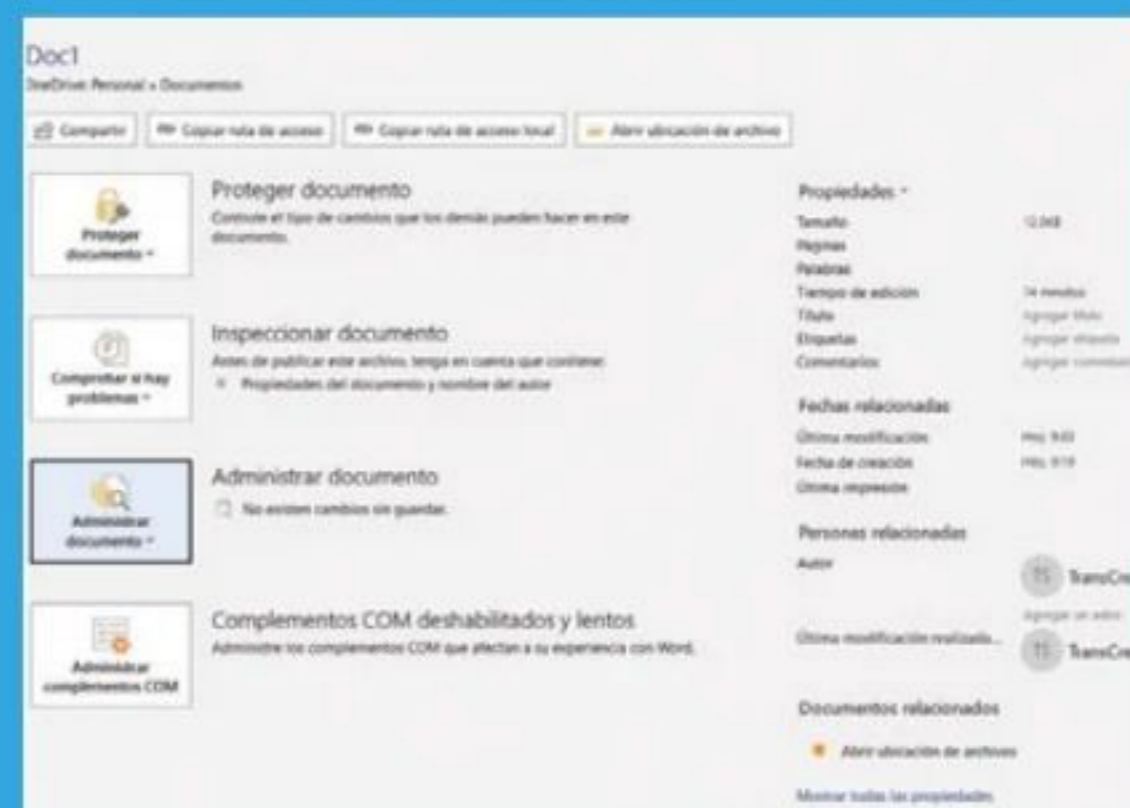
Doc1
OneDrive Personal » Documentos

Compartir | Copiar ruta de acceso | Copiar ruta de acceso local | Abrir ubicación de archivo

Proteger documento
Proteger documento
Controle el tipo de cambios que los demás pueden hacer en este documento.

Comprobar si hay problemas
Inspeccionar documento
Antes de publicar este archivo, tenga en cuenta que contiene:
Propiedades del documento y nombre del autor

Administrar documento
Administrar documento
No existen cambios sin guardar.

Administrar complementos COM
Complementos COM deshabilitados y lentos
Administre los complementos COM que afectan a su experiencia con Word.

Propiedades
Tamaño 12,0KB
Páginas
Palabras
Tiempo de edición 14 minutos
Título Agregar título
Etiquetas Agregar etiqueta
Comentarios Agregar comentarios

Fechas relacionadas
Última modificación Hoy, 9:03
Fecha de creación Hoy, 8:19
Última impresión

Personas relacionadas
Autor
TS TransCre
Agregar un autor
Última modificación realizada... TS TransCre

Documentos relacionados
Abrir ubicación de archivos

Mostrar todas las propiedades